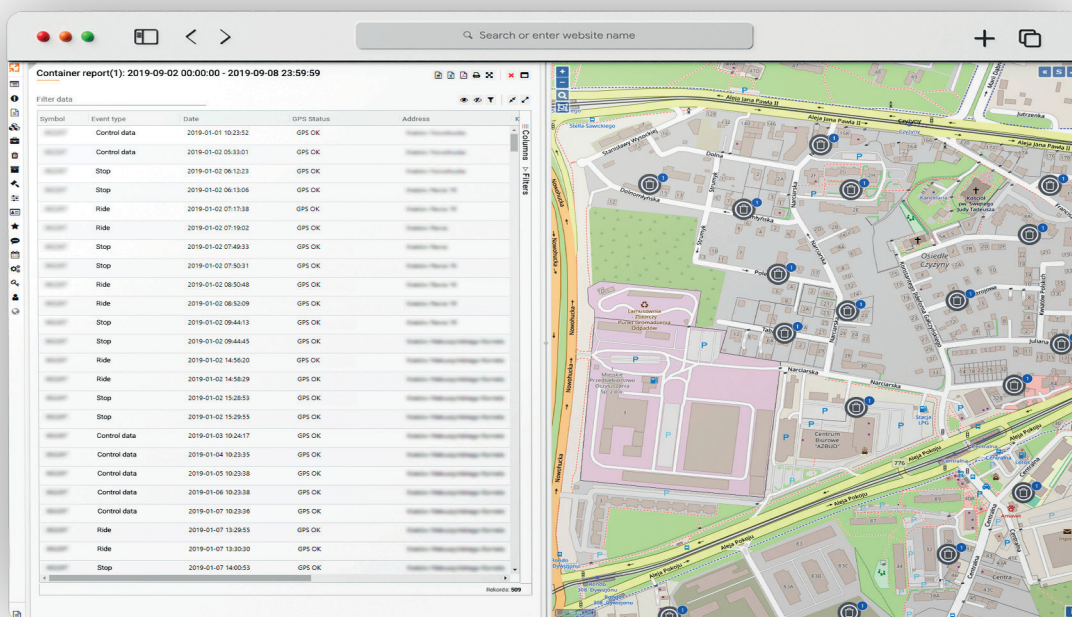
Search or enter website name

Container report(1): 2019-09-02 00:00:00 - 2019-09-08 23:59:59

Filter data

| Symbol | Event type | Date | GPS Status | Address |
|---|---|---|---|---|
| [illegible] | Control data | 2019-01-01 10:23:52 | GPS OK | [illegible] |
| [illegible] | Control data | 2019-01-02 05:33:01 | GPS OK | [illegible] |
| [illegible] | Stop | 2019-01-02 06:12:23 | GPS OK | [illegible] |
| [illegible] | Stop | 2019-01-02 06:13:06 | GPS OK | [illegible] |
| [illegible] | Ride | 2019-01-02 07:17:38 | GPS OK | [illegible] |
| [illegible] | Ride | 2019-01-02 07:19:02 | GPS OK | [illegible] |
| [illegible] | Stop | 2019-01-02 07:49:33 | GPS OK | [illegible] |
| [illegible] | Stop | 2019-01-02 07:50:31 | GPS OK | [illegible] |
| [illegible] | Ride | 2019-01-02 08:50:48 | GPS OK | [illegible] |
| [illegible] | Ride | 2019-01-02 08:52:09 | GPS OK | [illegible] |
| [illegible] | Stop | 2019-01-02 09:44:13 | GPS OK | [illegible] |
| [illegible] | Stop | 2019-01-02 09:44:45 | GPS OK | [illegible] |
| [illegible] | Ride | 2019-01-02 14:56:20 | GPS OK | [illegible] |
| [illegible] | Ride | 2019-01-02 14:58:29 | GPS OK | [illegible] |
| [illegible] | Stop | 2019-01-02 15:28:53 | GPS OK | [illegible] |
| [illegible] | Stop | 2019-01-02 15:29:55 | GPS OK | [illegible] |
| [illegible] | Control data | 2019-01-03 10:24:17 | GPS OK | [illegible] |
| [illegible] | Control data | 2019-01-04 10:23:35 | GPS OK | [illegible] |
| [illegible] | Control data | 2019-01-05 10:23:38 | GPS OK | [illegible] |
| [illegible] | Control data | 2019-01-06 10:23:38 | GPS OK | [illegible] |
| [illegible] | Control data | 2019-01-07 10:23:36 | GPS OK | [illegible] |
| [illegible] | Ride | 2019-01-07 13:29:55 | GPS OK | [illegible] |
| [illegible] | Ride | 2019-01-07 13:30:30 | GPS OK | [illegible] |
| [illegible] | Stop | 2019-01-07 14:00:53 | GPS OK | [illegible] |

Columns
Filters

Rekords: 509

Aleja Jana Pawła II
Stella-Sawickiego
Stanisławy Wysockiej
Dolna
Dolnomłyńska
Strzelnicza
Młyńska
Narciarska
Osiedle Czyżyny
Kościół pw. św. Judy Tadeusza
Centrum Biurowe "AZBUD"
Narciarska
Aleja Pokoju
Nowohucka
Julianа
Stacja LPG
Centrala
Miejskie Przedsiębiorstwo Oczyszczania
Lamusownia Zbiórki Punkt Gromadzenia Odpadów
Jutrzenka